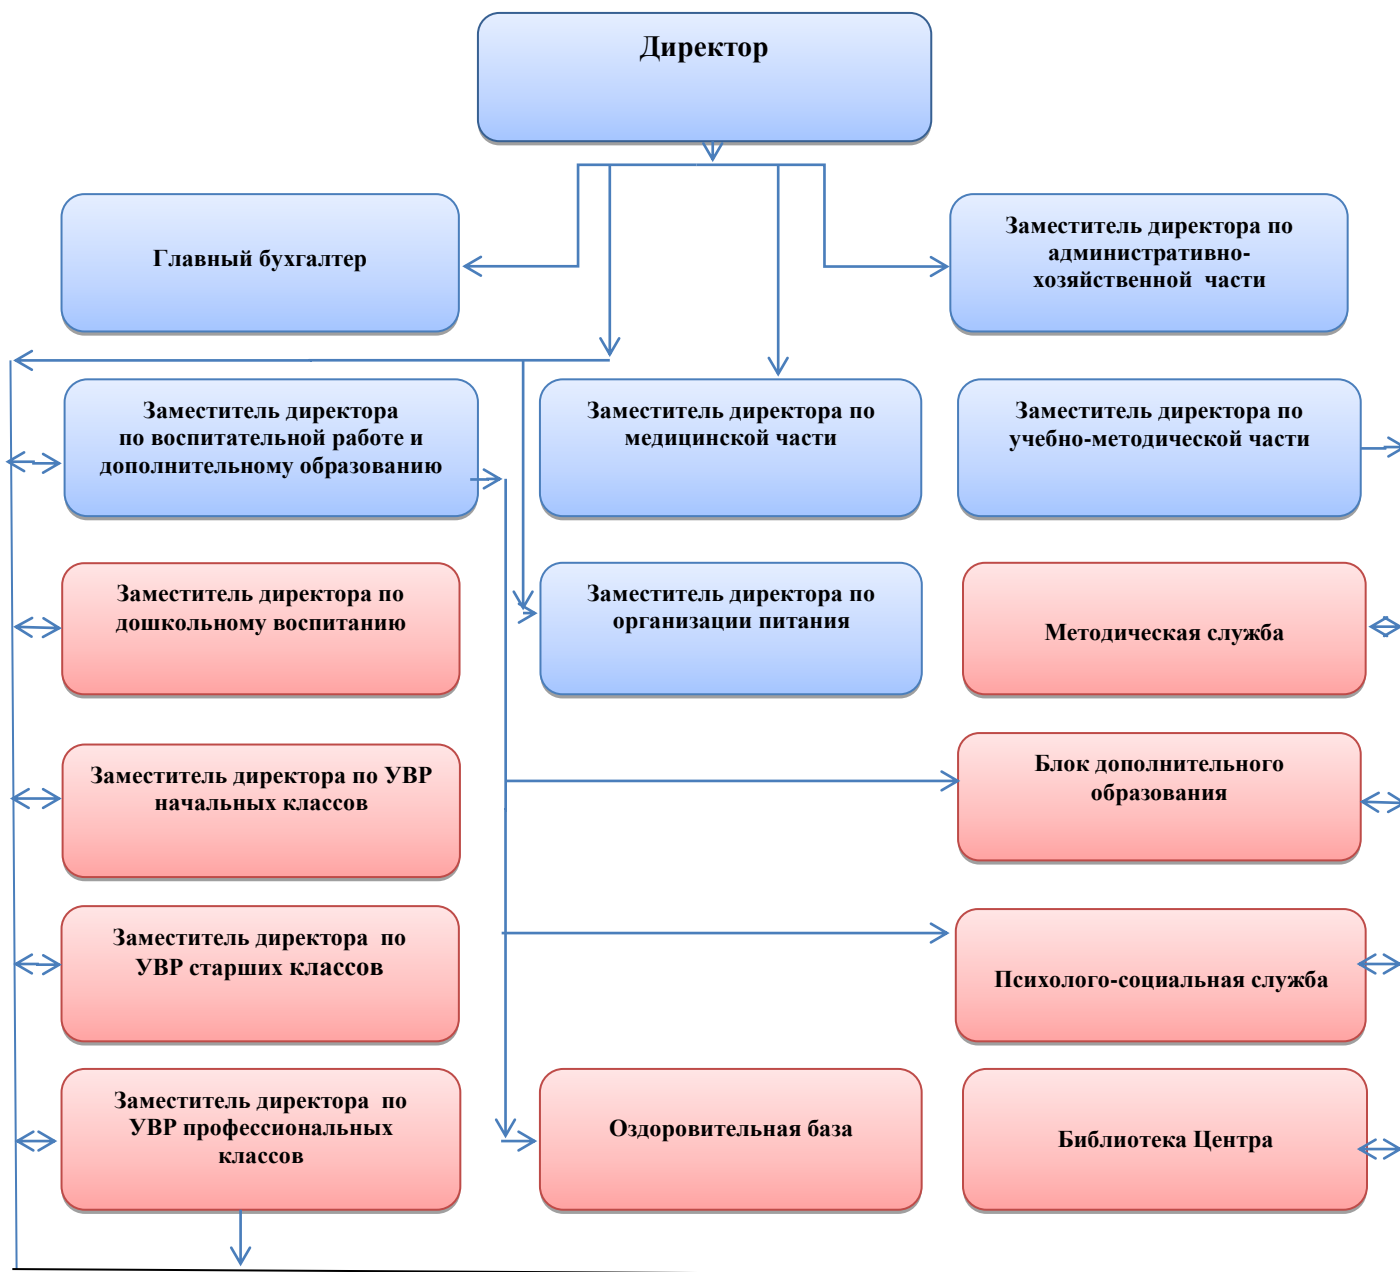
Директор

Главный бухгалтер

Заместитель директора по административно-хозяйственной части

Заместитель директора по воспитательной работе и дополнительному образованию

Заместитель директора по медицинской части

Заместитель директора по учебно-методической части

Заместитель директора по дошкольному воспитанию

Заместитель директора по организации питания

Методическая служба

Заместитель директора по УВР начальных классов

Блок дополнительного образования

Заместитель директора по УВР старших классов

Психолого-социальная служба

Заместитель директора по УВР профессиональных классов

Оздоровительная база

Библиотека Центра